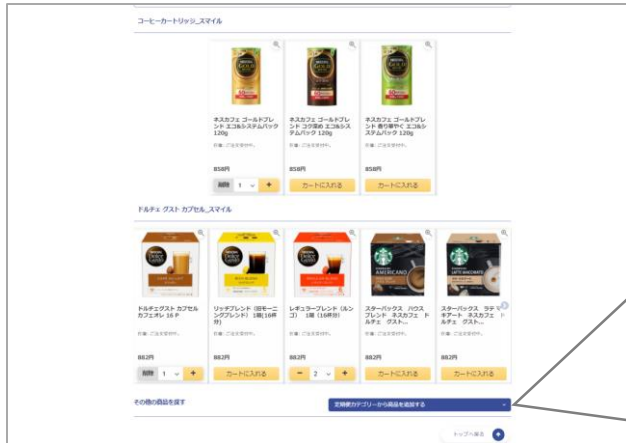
コーヒーカートリッジ_スマイル

ネスカフェ ゴールドブレンド エコ&システムパック 120g

在庫：ご注文受付中。

858円

削除 1 +

ネスカフェ ゴールドブレンド コク深め エコ&システムパック 120g

在庫：ご注文受付中。

858円

カートに入れる

ネスカフェ ゴールドブレンド 香り華やぐ エコ&システムパック 120g

在庫：ご注文受付中。

858円

カートに入れる

ドルチェ グスト カプセル_スマイル

ドルチェグスト カプセル カフェオレ 16 P

在庫：ご注文受付中。

882円

削除 1 +

リッチブレンド（旧モーニングブレンド） 1箱(16杯分)

在庫：ご注文受付中。

882円

カートに入れる

レギュラーブレンド（ルンゴ） 1箱（16杯分）

在庫：ご注文受付中。

882円

− 2 +

スターバックス ハウス ブレンド ネスカフェ ドルチェ グスト...

在庫：ご注文受付中。

882円

カートに入れる

スターバックス ラテ マキアート ネスカフェ ドルチェ グスト...

在庫：ご注文受付中。

882円

カートに入れる

その他の商品を探す

定期便カテゴリーから商品を追加する

トップへ戻る